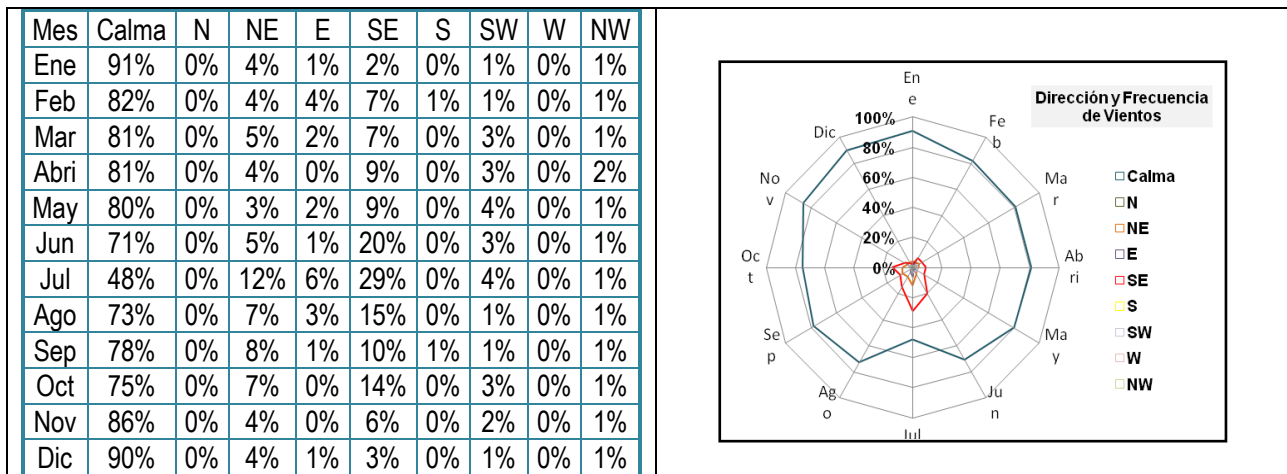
| Mes | Calma | N | NE | E | SE | S | SW | W | NW |
|---|---|---|---|---|---|---|---|---|---|
| Ene | 91% | 0% | 4% | 1% | 2% | 0% | 1% | 0% | 1% |
| Feb | 82% | 0% | 4% | 4% | 7% | 1% | 1% | 0% | 1% |
| Mar | 81% | 0% | 5% | 2% | 7% | 0% | 3% | 0% | 1% |
| Abri | 81% | 0% | 4% | 0% | 9% | 0% | 3% | 0% | 2% |
| May | 80% | 0% | 3% | 2% | 9% | 0% | 4% | 0% | 1% |
| Jun | 71% | 0% | 5% | 1% | 20% | 0% | 3% | 0% | 1% |
| Jul | 48% | 0% | 12% | 6% | 29% | 0% | 4% | 0% | 1% |
| Ago | 73% | 0% | 7% | 3% | 15% | 0% | 1% | 0% | 1% |
| Sep | 78% | 0% | 8% | 1% | 10% | 1% | 1% | 0% | 1% |
| Oct | 75% | 0% | 7% | 0% | 14% | 0% | 3% | 0% | 1% |
| Nov | 86% | 0% | 4% | 0% | 6% | 0% | 2% | 0% | 1% |
| Dic | 90% | 0% | 4% | 1% | 3% | 0% | 1% | 0% | 1% |

Dirección y Frecuencia de Vientos

Ene
Feb
Mar
Abri
May
Jun
Jul
Ago
Sep
Oct
Nov
Dic
100%
80%
60%
40%
20%
0%

Calma
N
NE
E
SE
S
SW
W
NW